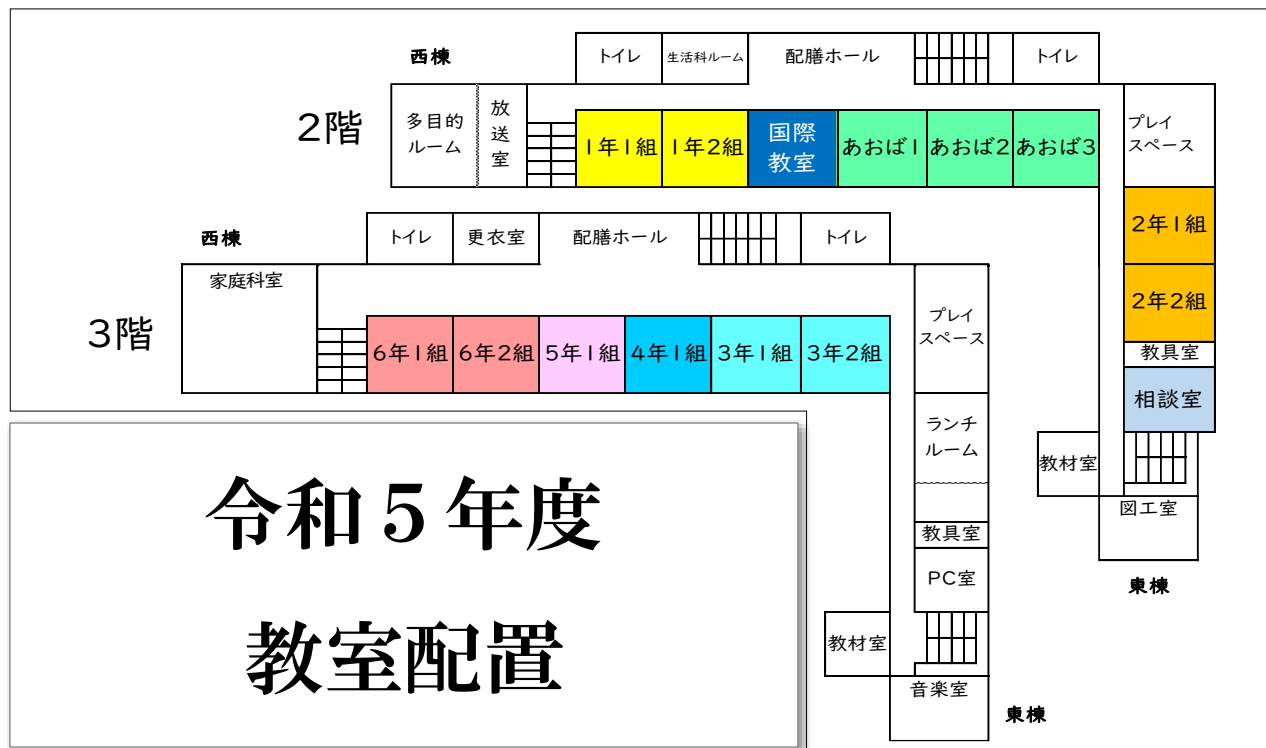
西棟

トイレ　生活科ルーム　配膳ホール　トイレ

2階

多目的ルーム　放送室　1年1組　1年2組　国際教室　あおば1　あおば2　あおば3　プレイスペース

2年1組
2年2組
教具室
相談室
教材室
図工室
東棟

西棟

トイレ　更衣室　配膳ホール　トイレ

家庭科室

3階

6年1組　6年2組　5年1組　4年1組　3年1組　3年2組

プレイスペース
ランチルーム
教具室
PC室
教材室
音楽室
東棟

令和５年度
教室配置